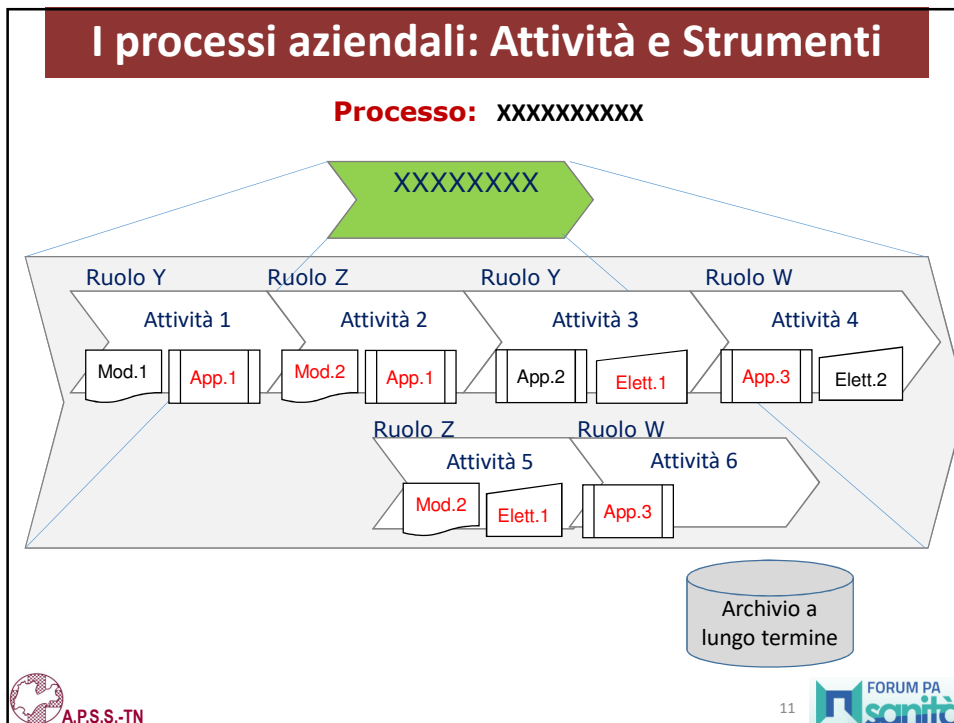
I processi aziendali: Attività e Strumenti

Processo: XXXXXXXXXX

XXXXXXXX

Ruolo Y

Attività 1

Mod.1

App.1

Ruolo Z

Attività 2

Mod.2

App.1

Ruolo Y

Attività 3

App.2

Elett.1

Ruolo W

Attività 4

App.3

Elett.2

Ruolo Z

Attività 5

Mod.2

Elett.1

Ruolo W

Attività 6

App.3

Archivio a lungo termine

A.P.S.S.-TN

11

FORUM PA sanità